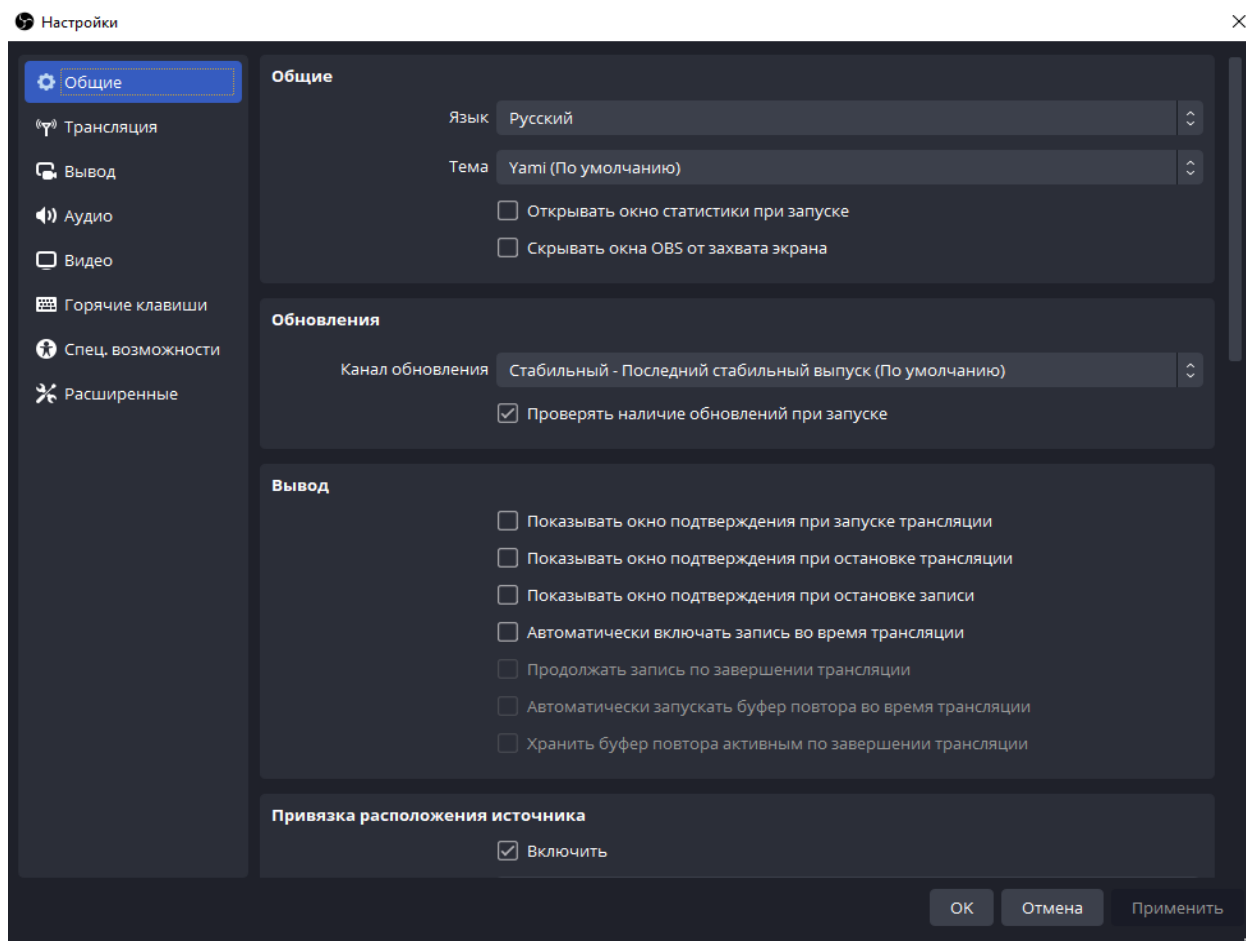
Настройки

Общие
Трансляция
Вывод
Аудио
Видео
Горячие клавиши
Спец. возможности
Расширенные

Общие

Язык Русский

Тема Yami (По умолчанию)

Открывать окно статистики при запуске

Скрывать окна OBS от захвата экрана

Обновления

Канал обновления Стабильный - Последний стабильный выпуск (По умолчанию)

Проверять наличие обновлений при запуске

Вывод

Показывать окно подтверждения при запуске трансляции

Показывать окно подтверждения при остановке трансляции

Показывать окно подтверждения при остановке записи

Автоматически включать запись во время трансляции

Продолжать запись по завершении трансляции

Автоматически запускать буфер повтора во время трансляции

Хранить буфер повтора активным по завершении трансляции

Привязка расположения источника

Включить

OK Отмена Применить